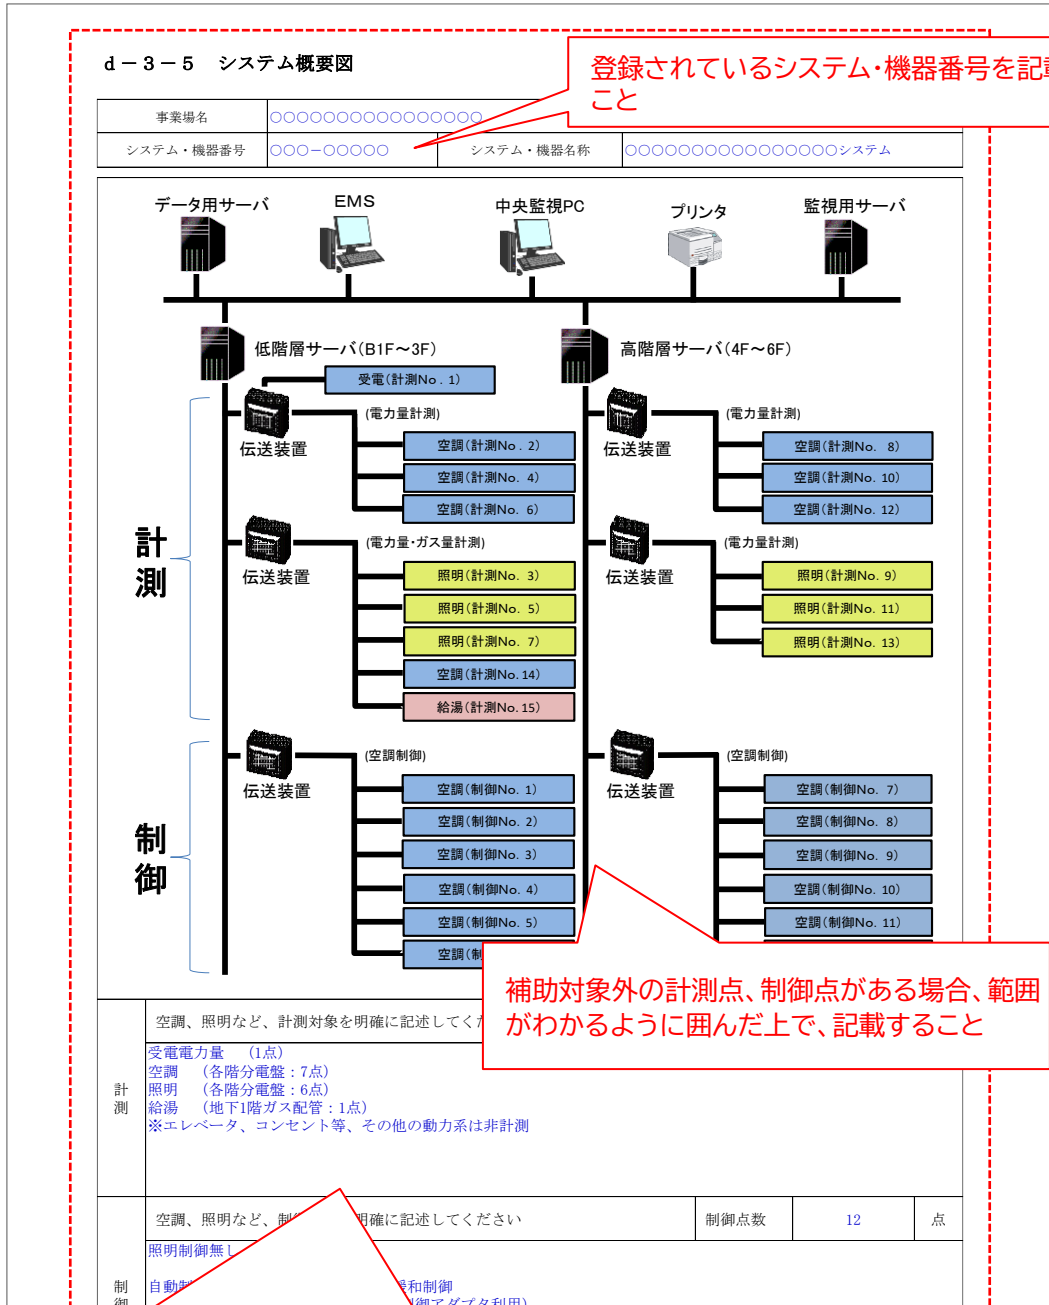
ｄ－３－５　システム概要図

登録されているシステム・機器番号を記載すること

| 事業場名 | ○○○○○○○○○○○○○○○○○ | | |
|---|---|---|---|
| システム・機器番号 | ○○○－○○○○○ | システム・機器名称 | ○○○○○○○○○○○○○○○○システム |

データ用サーバ
EMS
中央監視PC
プリンタ
監視用サーバ

低階層サーバ（B1F～3F）
高階層サーバ（4F～6F）

受電（計測No．1）

計測

伝送装置
（電力量計測）
空調（計測No．2）
空調（計測No．4）
空調（計測No．6）

伝送装置
（電力量・ガス量計測）
照明（計測No．3）
照明（計測No．5）
照明（計測No．7）
空調（計測No．14）
給湯（計測No．15）

伝送装置
（電力量計測）
空調（計測No．8）
空調（計測No．10）
空調（計測No．12）

伝送装置
（電力量計測）
照明（計測No．9）
照明（計測No．11）
照明（計測No．13）

制御

伝送装置
（空調制御）
空調（制御No．1）
空調（制御No．2）
空調（制御No．3）
空調（制御No．4）
空調（制御No．5）
空調（制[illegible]

伝送装置
（空調制御）
空調（制御No．7）
空調（制御No．8）
空調（制御No．9）
空調（制御No．10）
空調（制御No．11）

補助対象外の計測点、制御点がある場合、範囲がわかるように囲んだ上で、記載すること

計測
空調、照明など、計測対象を明確に記述してくだ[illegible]
受電電力量　（1点）
空調　（各階分電盤：7点）
照明　（各階分電盤：6点）
給湯　（地下1階ガス配管：1点）
※エレベータ、コンセント等、その他の動力系は非計測

制御
空調、照明など、制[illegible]明確に記述してください
制御点数
12
点
照明制御無し
自動制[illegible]緩和制御
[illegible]御（ダンプタ利用）